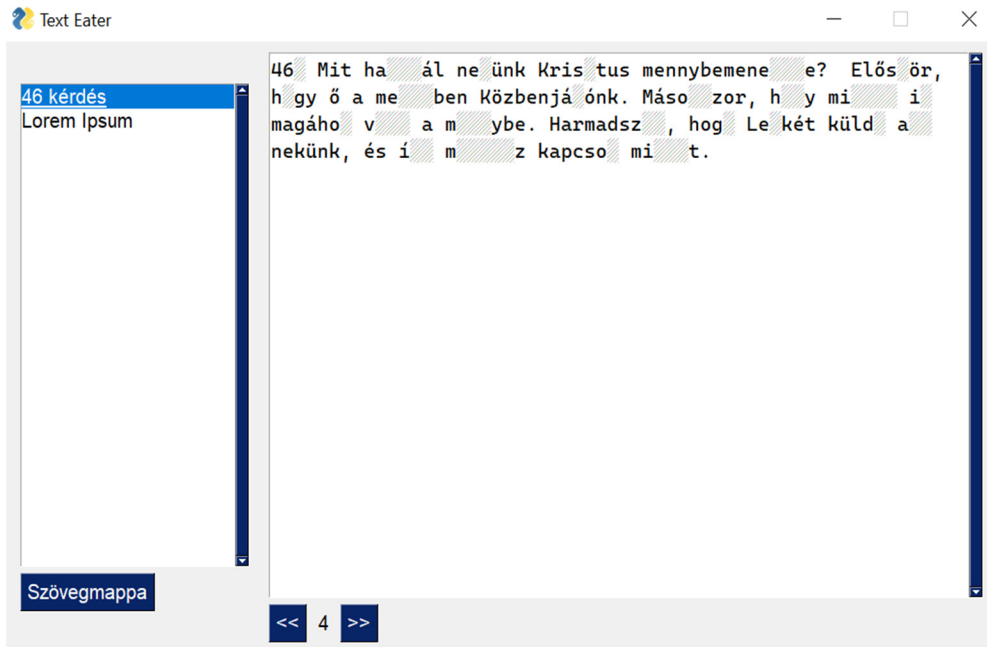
Text Eater

46 kérdés
Lorem Ipsum

Szövegmappa

46 Mit ha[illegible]ál ne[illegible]ünk Kris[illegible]tus mennybemene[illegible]e? Elős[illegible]ör, h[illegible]gy ő a me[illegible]ben Közbenjá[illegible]ónk. Máso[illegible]zor, h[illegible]y mi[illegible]i magáho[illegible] v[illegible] a m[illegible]ybe. Harmadsz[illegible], hog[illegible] Le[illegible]két küld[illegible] a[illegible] nekünk, és í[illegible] m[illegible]z kapcso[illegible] mi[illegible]t.

<< 4 >>